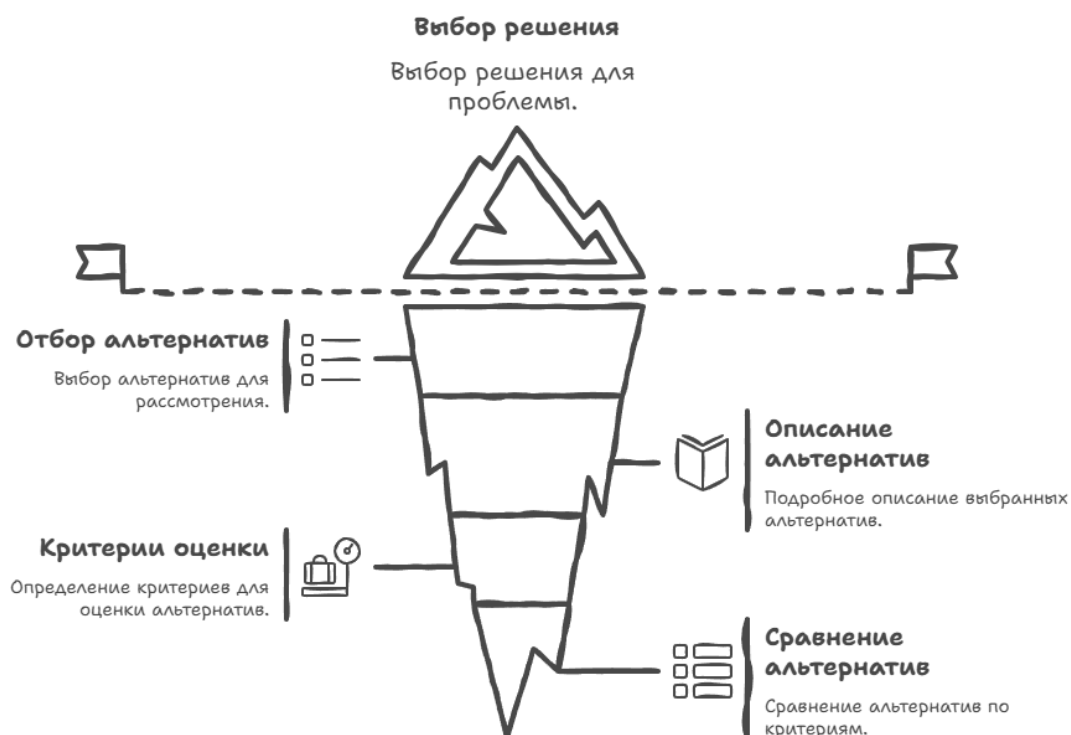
Выбор решения

Выбор решения для проблемы.

Отбор альтернатив

Выбор альтернатив для рассмотрения.

Описание альтернатив

Подробное описание выбранных альтернатив.

Критерии оценки

Определение критериев для оценки альтернатив.

Сравнение альтернатив

Сравнение альтернатив по критериям.